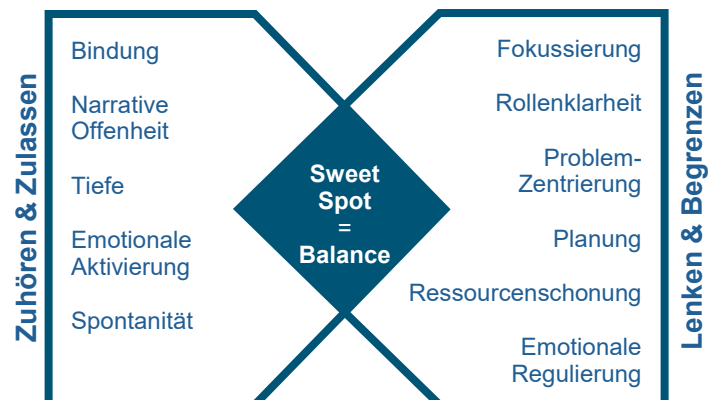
Zuhören & Zulassen

Bindung

Narrative Offenheit

Tiefe

Emotionale Aktivierung

Spontanität

Sweet Spot = Balance

Fokussierung

Rollenklarheit

Problem-Zentrierung

Planung

Ressourcenschonung

Emotionale Regulierung

Lenken & Begrenzen